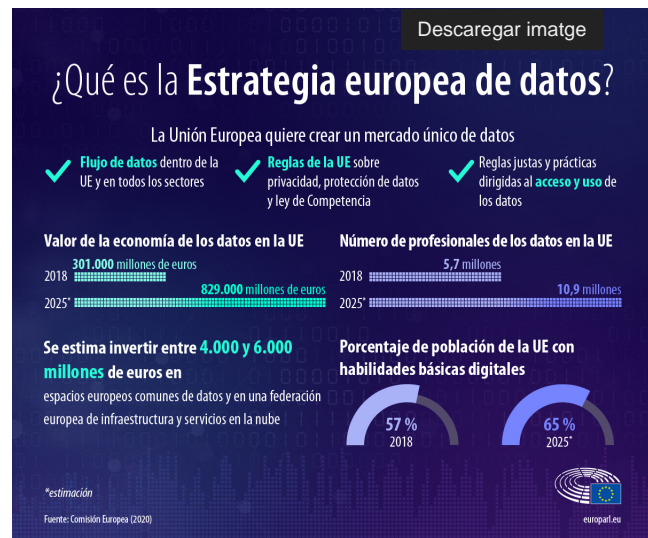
Descaregar imatge

¿Qué es la Estrategia europea de datos?

La Unión Europea quiere crear un mercado único de datos

Flujo de datos dentro de la UE y en todos los sectores

Reglas de la UE sobre privacidad, protección de datos y ley de Competencia

Reglas justas y prácticas dirigidas al acceso y uso de los datos

Valor de la economía de los datos en la UE

2018 301.000 millones de euros

2025* 829.000 millones de euros

Número de profesionales de los datos en la UE

2018 5,7 millones

2025* 10,9 millones

Se estima invertir entre 4.000 y 6.000 millones de euros en espacios europeos comunes de datos y en una federación europea de infraestructura y servicios en la nube

Porcentaje de población de la UE con habilidades básicas digitales

57 % 2018

65 % 2025*

*estimación

Fuente: Comisión Europea (2020)

europarl.eu